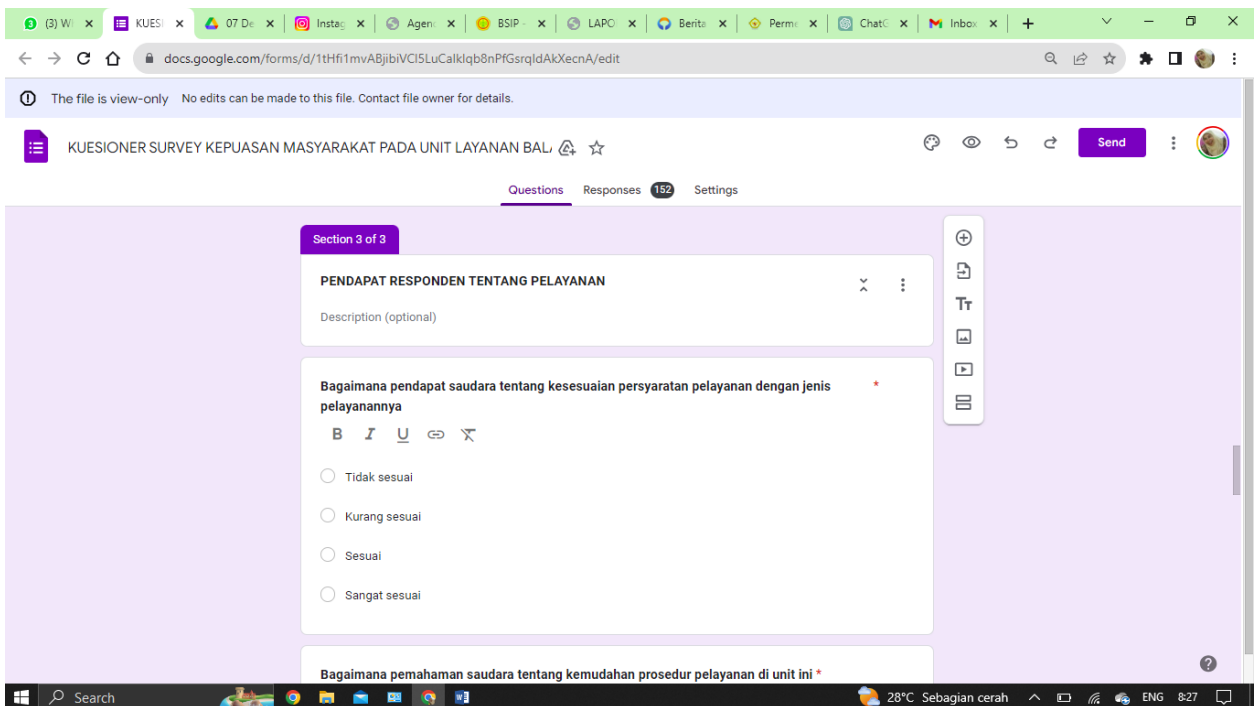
(3) W ×
KUESI ×
07 De ×
Instag ×
Agen ×
BSIP ×
LAPO ×
Berita ×
Perm ×
ChatC ×
Inbox ×

docs.google.com/forms/d/1tHfi1mvABjibiVCI5LuCalklqb8nPfGsrqldAkXecnA/edit

The file is view-only No edits can be made to this file. Contact file owner for details.

KUESIONER SURVEY KEPUASAN MASYARAKAT PADA UNIT LAYANAN BAL

Send

Questions Responses 152 Settings

Section 3 of 3

PENDAPAT RESPONDEN TENTANG PELAYANAN

Description (optional)

Bagaimana pendapat saudara tentang kesesuaian persyaratan pelayanan dengan jenis pelayanannya *

B I U

Tidak sesuai

Kurang sesuai

Sesuai

Sangat sesuai

Bagaimana pemahaman saudara tentang kemudahan prosedur pelayanan di unit ini *

Search

28°C Sebagian cerah ENG 8:27